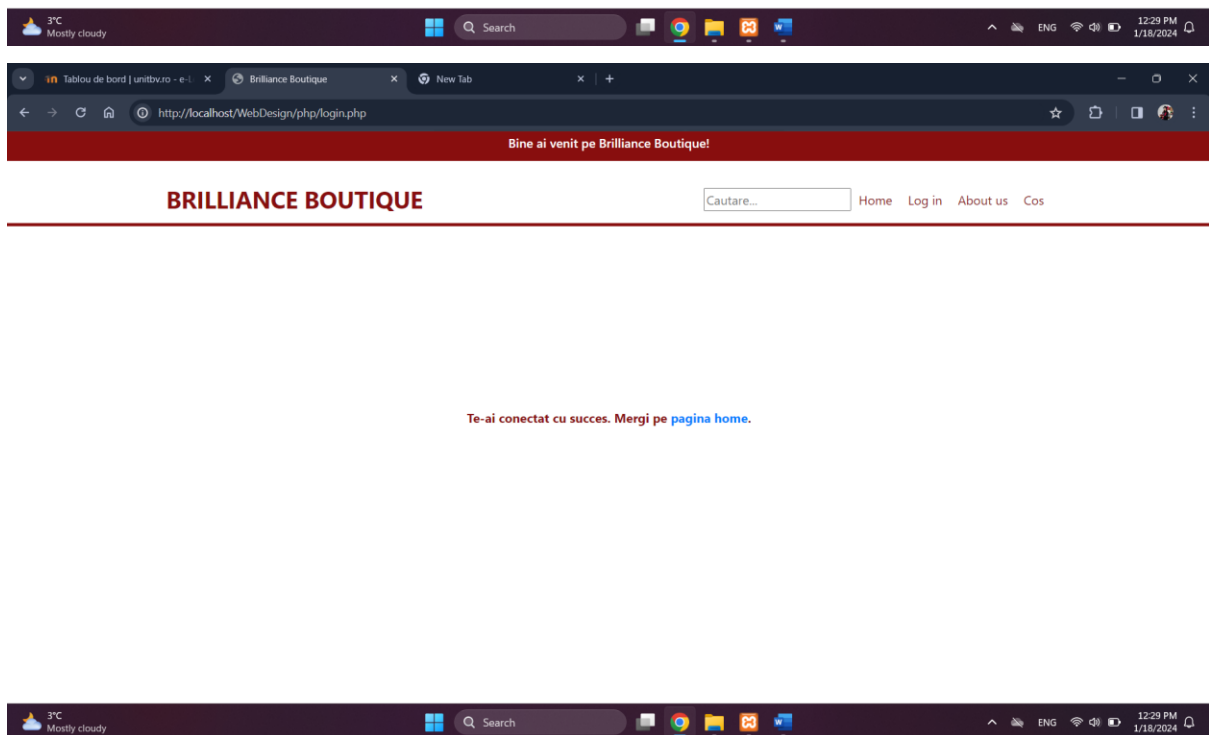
3°C
Mostly cloudy

Search

ENG
12:29 PM
1/18/2024

Tablou de bord | unitbv.ro - e-L ×
Brilliance Boutique ×
New Tab ×
+

http://localhost/WebDesign/php/login.php

Bine ai venit pe Brilliance Boutique!

BRILLIANCE BOUTIQUE

Cautare...
Home
Log in
About us
Cos

Te-ai conectat cu succes. Mergi pe pagina home.

3°C
Mostly cloudy

Search

ENG
12:29 PM
1/18/2024